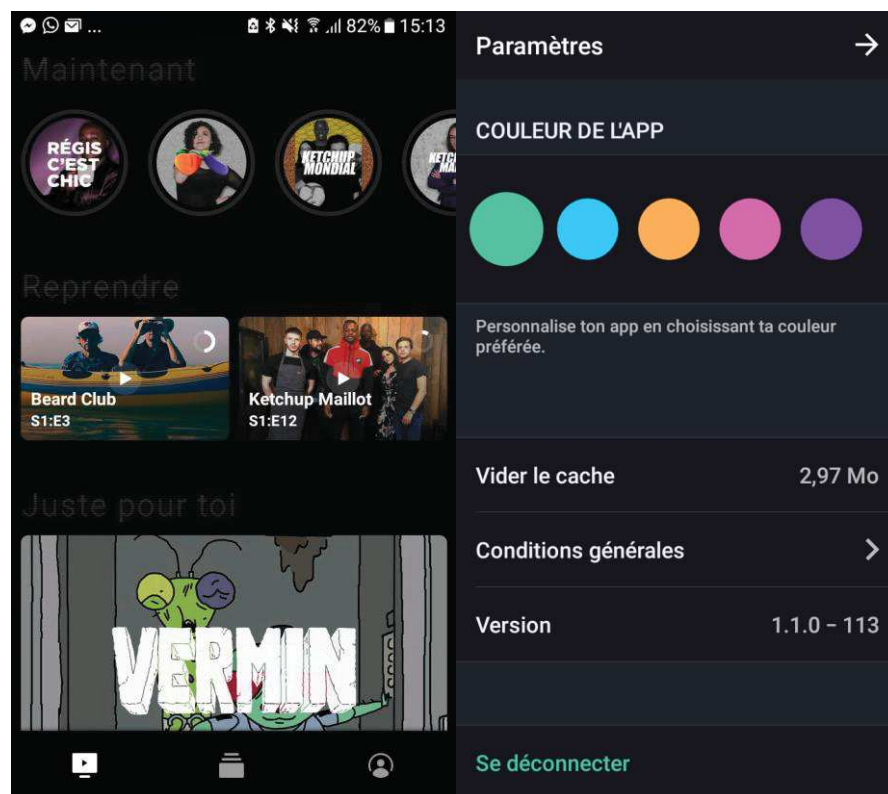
82% 15:13

Maintenant

RÉGIS C'EST CHIC

KETCHUP MONDIAL

Reprendre

Beard Club
S1:E3

Ketchup Maillot
S1:E12

Juste pour toi

VERMIN

Paramètres

COULEUR DE L'APP

Personnalise ton app en choisissant ta couleur préférée.

Vider le cache 2,97 Mo

Conditions générales

Version 1.1.0 – 113

Se déconnecter